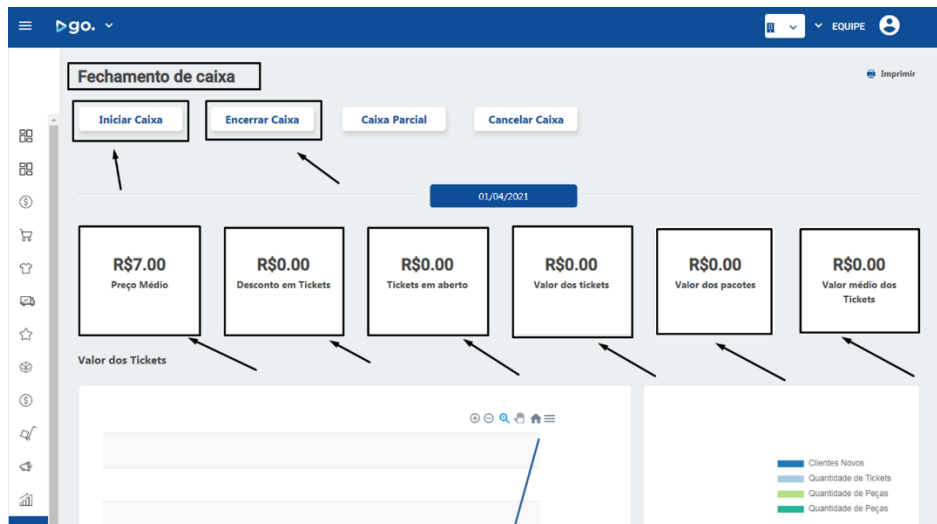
go.

EQUIPE

Fechamento de caixa

Imprimir

Iniciar Caixa

Encerrar Caixa

Caixa Parcial

Cancelar Caixa

01/04/2021

R$7.00
Preço Médio

R$0.00
Desconto em Tickets

R$0.00
Tickets em aberto

R$0.00
Valor dos tickets

R$0.00
Valor dos pacotes

R$0.00
Valor médio dos Tickets

Valor dos Tickets

Clientes Novos
Quantidade de Tickets
Quantidade de Peças
Quantidade de Peças